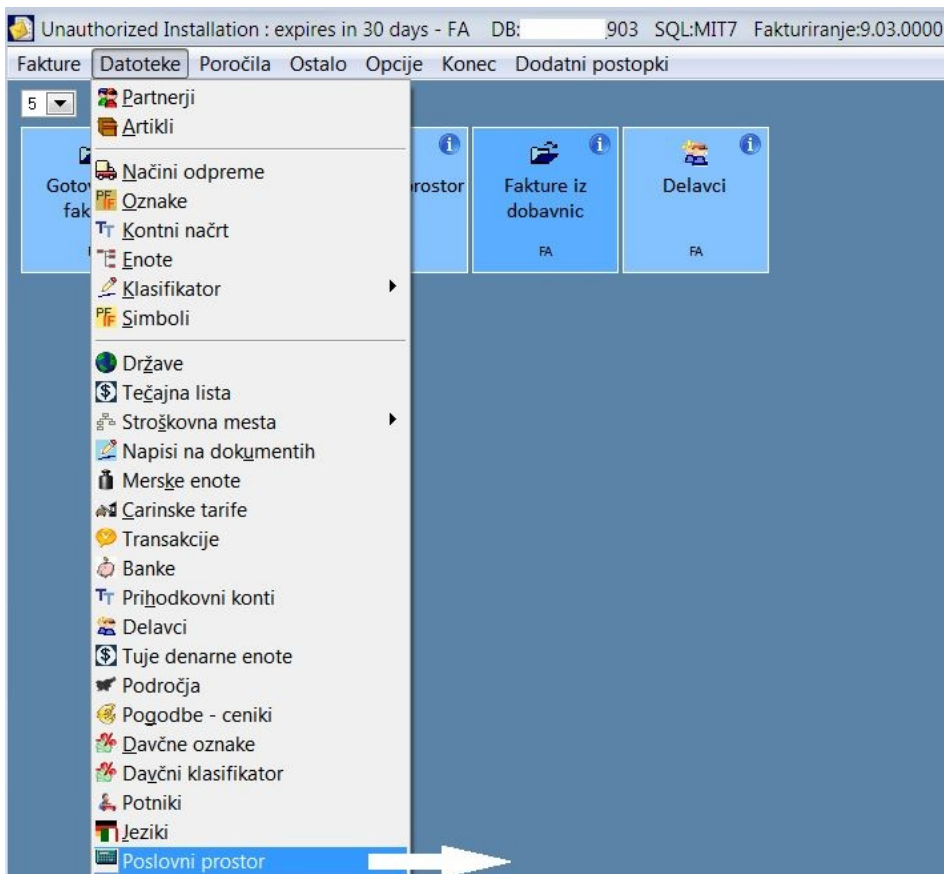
Unauthorized Installation : expires in 30 days - FA DB: 903 SQL:MIT7 Fakturiranje:9.03.0000

Fakture Datoteke Poročila Ostalo Opcije Konec Dodatni postopki

5

Goto fak

prostor

Fakture iz dobavnic

FA

Delavci

FA

Partnerji
Artikli
Načini odpreme
Oznake
Kontni načrt
Enote
Klasifikator
Simboli
Države
Tečajna lista
Stroškovna mesta
Napisi na dokumentih
Merske enote
Carinske tarife
Transakcije
Banke
Prihodkovni konti
Delavci
Tuje denarne enote
Področja
Pogodbe - ceniki
Davčne oznake
Davčni klasifikator
Potniki
Jeziki
Poslovni prostor